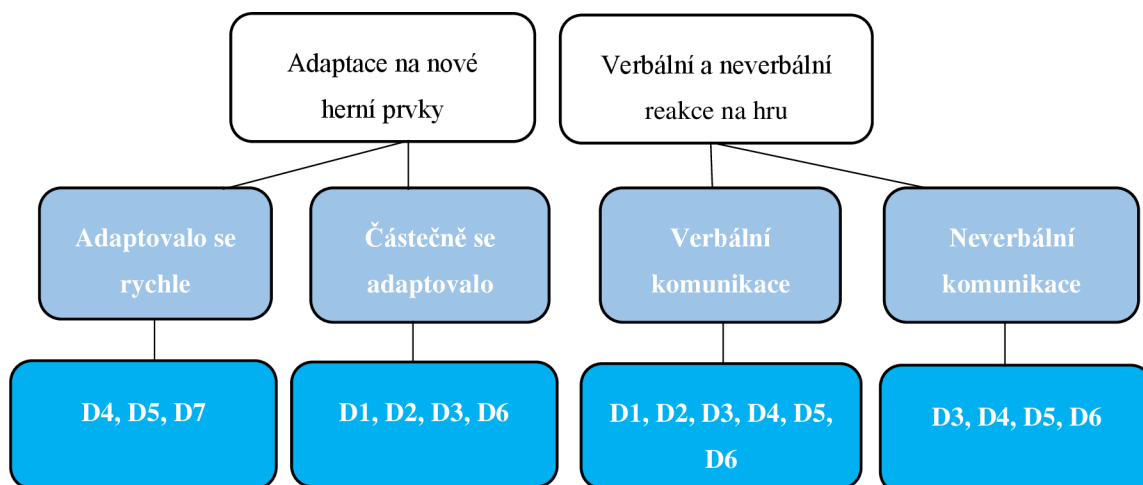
Adaptace na nové herní prvky

Verbální a neverbální reakce na hru

Adaptovalo se rychle

Částečně se adaptovalo

Verbální komunikace

Neverbální komunikace

D4, D5, D7

D1, D2, D3, D6

D1, D2, D3, D4, D5, D6

D3, D4, D5, D6